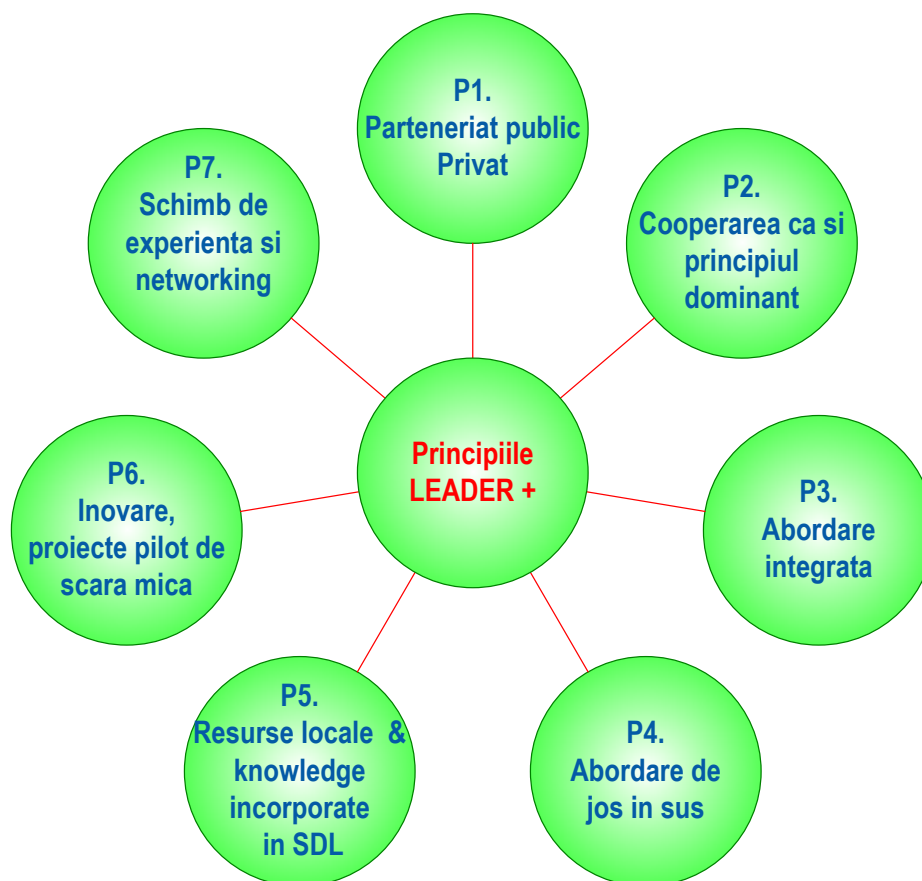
P1.
Parteneriat public Privat

P7.
Schimb de experienta si networking

P2.
Cooperarea ca si principiul dominant

P6.
Inovare, proiecte pilot de scara mica

Principiile LEADER +

P3.
Abordare integrata

P5.
Resurse locale & knowledge incorporate in SDL

P4.
Abordare de jos in sus